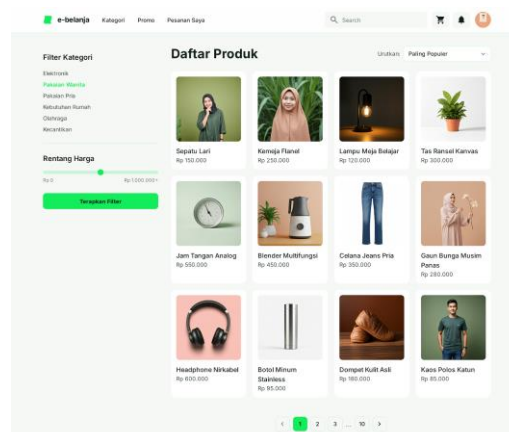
e-belanja Kategori Promo Pesanan Saya

Search

Filter Kategori

Elektronik
Pakaian Wanita
Pakaian Pria
Kebutuhan Rumah
Olahraga
Kecantikan

Rentang Harga

Rp 0 Rp 1.000.000+

Terapkan Filter

Daftar Produk

Urutkan: Paling Populer

Sepatu Lari
Rp 150.000

Kemeja Flanel
Rp 250.000

Lampu Meja Belajar
Rp 120.000

Tas Ransel Kanvas
Rp 300.000

Jam Tangan Analog
Rp 550.000

Blender Multifungsi
Rp 450.000

Celana Jeans Pria
Rp 350.000

Gaun Bunga Musim Panas
Rp 280.000

Headphone Nirkabel
Rp 600.000

Botol Minum Stainless
Rp 95.000

Dompet Kulit Asli
Rp 180.000

Kaos Polos Katun
Rp 85.000

‹ 1 2 3 ... 10 ›